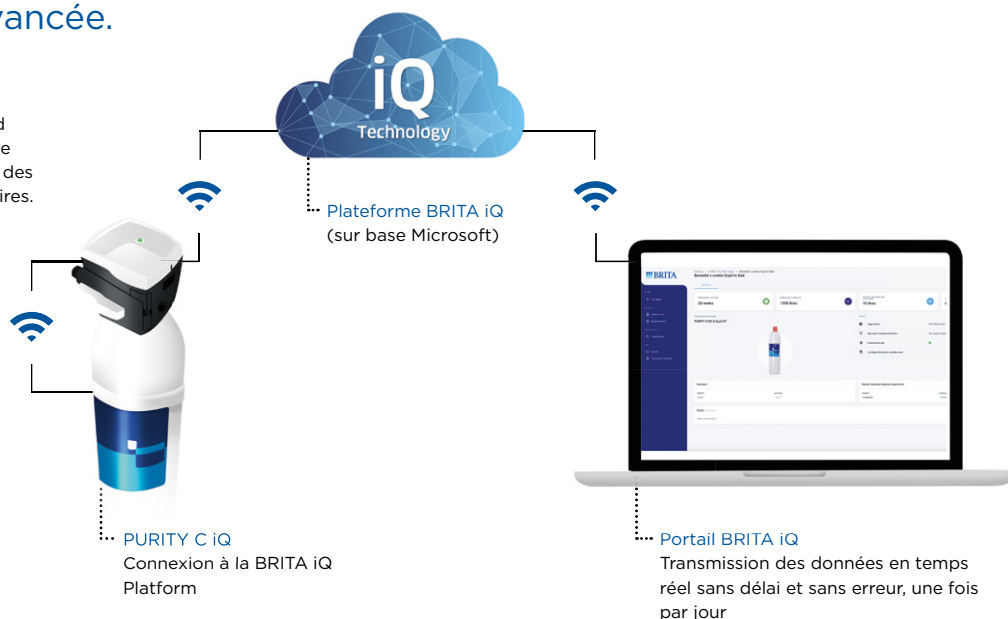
vancée.

d
e
des
ires.

iQ
Technology

Plateforme BRITA iQ
(sur base Microsoft)

BRITA

PURITY C iQ
Connexion à la BRITA iQ Platform

Portail BRITA iQ
Transmission des données en temps réel sans délai et sans erreur, une fois par jour